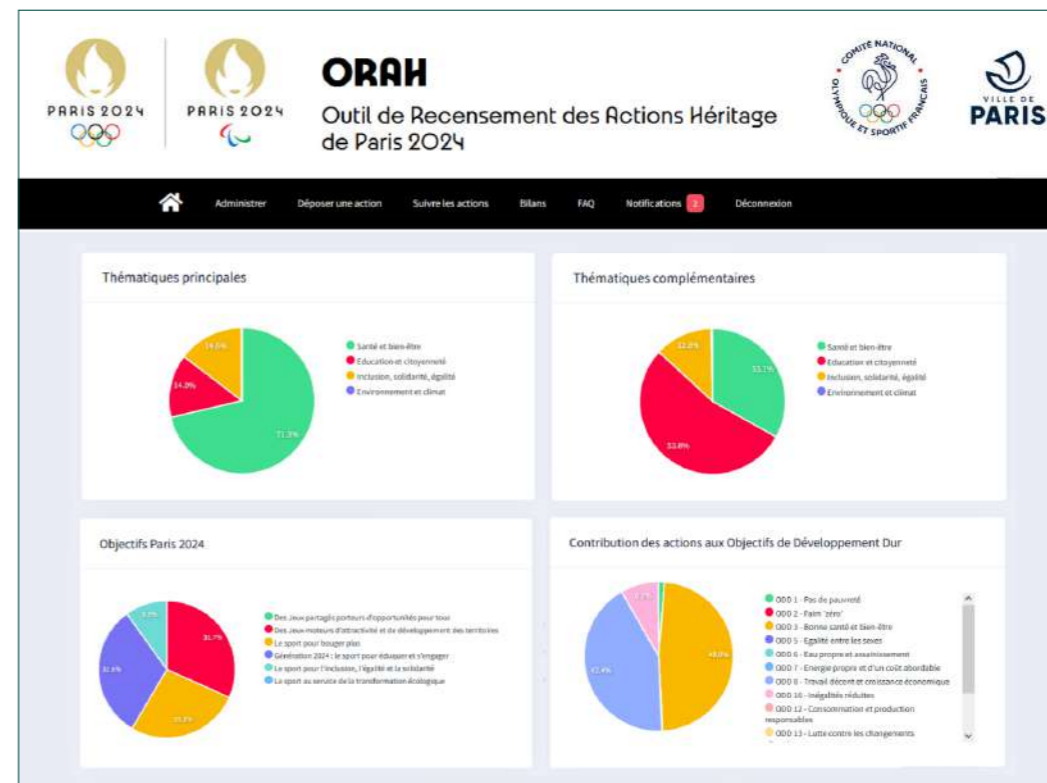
PARIS 2024

PARIS 2024

ORAH

Outil de Recensement des Actions Héritage de Paris 2024

COMITÉ NATIONAL OLYMPIQUE ET SPORTIF FRANÇAIS

VILLE DE PARIS

Administrer Déposer une action Suivre les actions Bilans FAQ Notifications 2 Déconnexion

Thématiques principales

14.0%
14.0%
71.9%

Santé et bien-être
Education et citoyenneté
Inclusion, solidarité, égalité
Environnement et climat

Thématiques complémentaires

12.8%
33.1%
53.8%

Santé et bien-être
Education et citoyenneté
Inclusion, solidarité, égalité
Environnement et climat

Objectifs Paris 2024

9.2%
30.7%
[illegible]
32.9%

Des Jeux partagés porteurs d'opportunités pour tous
Des Jeux moteurs d'attractivité et de développement des territoires
Le sport pour bouger plus
Génération 2024 : le sport pour éduquer et s'engager
Le sport pour l'inclusion, l'égalité et la solidarité
Le sport au service de la transformation écologique

Contribution des actions aux Objectifs de Développement Dur

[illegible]
48.0%
42.6%

ODD 1 - Pas de pauvreté
ODD 2 - Faim "zéro"
ODD 3 - Bonne santé et bien-être
ODD 5 - Egalité entre les sexes
ODD 6 - Eau propre et assainissement
ODD 7 - Energie propre et d'un coût abordable
ODD 8 - Travail décent et croissance économique
ODD 10 - Inégalités réduites
ODD 12 - Consommation et production responsables
ODD 13 - Lutte contre les changements